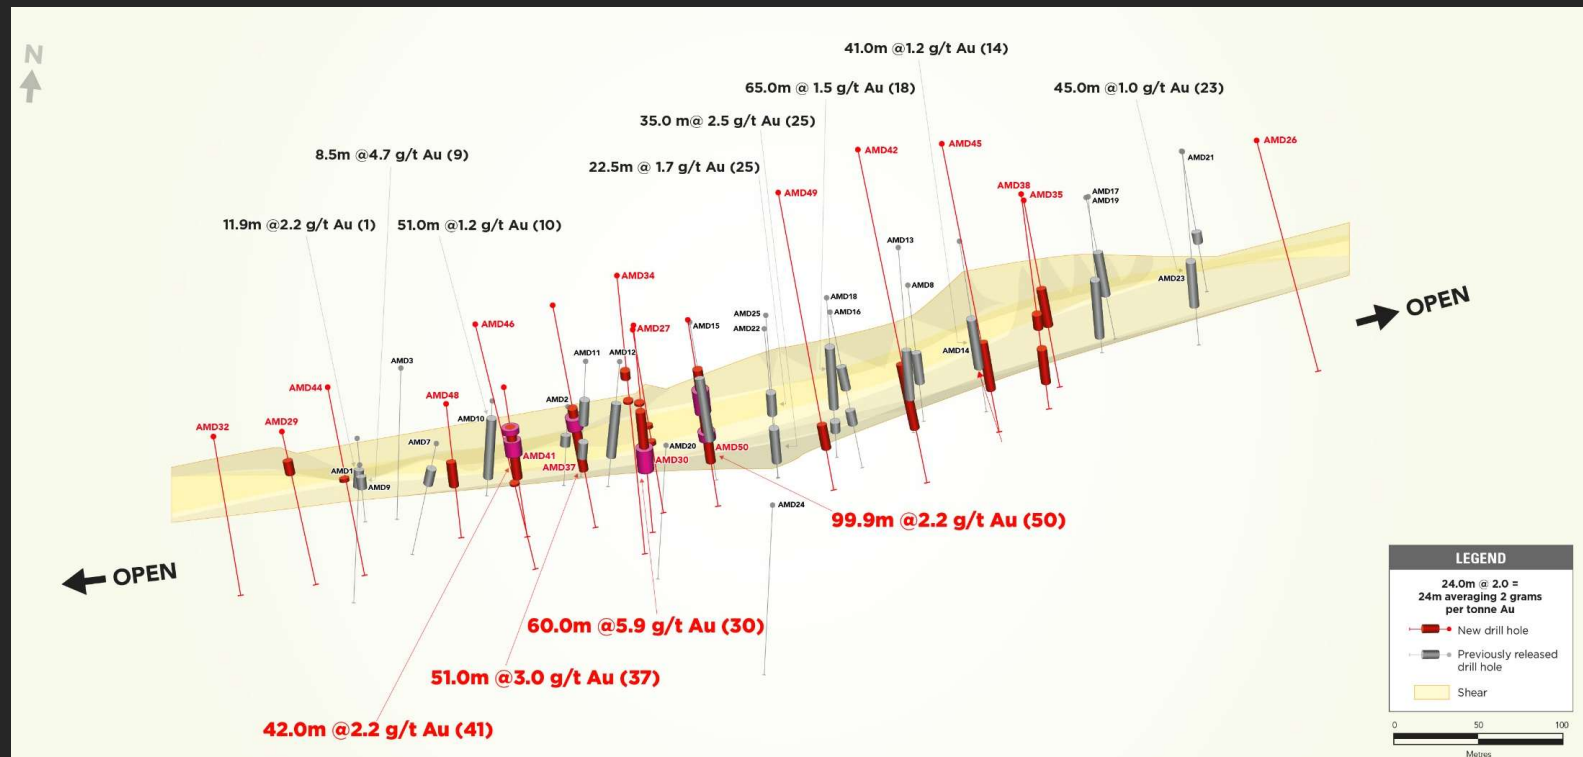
N

41.0m @1.2 g/t Au (14)

65.0m @ 1.5 g/t Au (18)

45.0m @1.0 g/t Au (23)

35.0 m@ 2.5 g/t Au (25)

8.5m @4.7 g/t Au (9)

22.5m @ 1.7 g/t Au (25)

11.9m @2.2 g/t Au (1)

51.0m @1.2 g/t Au (10)

AMD42
AMD45
AMD26
AMD21
AMD49
AMD38
AMD35
AMD17
AMD19
AMD13
AMD23
AMD34
AMD8
AMD18
AMD16
AMD46
AMD25
AMD22
AMD27
AMD15
AMD14
AMD11
AMD12
AMD3
AMD44
AMD48
AMD2
AMD10
AMD32
AMD29
AMD7
AMD20
AMD50
AMD41
AMD30
AMD37
AMD1
AMD9
AMD24

OPEN

OPEN

99.9m @2.2 g/t Au (50)

60.0m @5.9 g/t Au (30)

51.0m @3.0 g/t Au (37)

42.0m @2.2 g/t Au (41)

LEGEND
24.0m @ 2.0 = 24m averaging 2 grams per tonne Au
New drill hole
Previously released drill hole
Shear

0 50 100
Metres